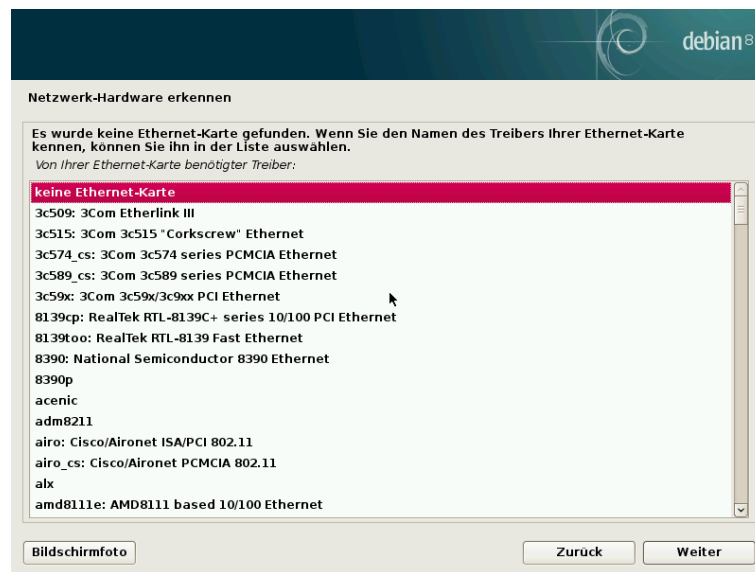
debian 8

Netzwerk-Hardware erkennen

Es wurde keine Ethernet-Karte gefunden. Wenn Sie den Namen des Treibers Ihrer Ethernet-Karte kennen, können Sie ihn in der Liste auswählen.
Von Ihrer Ethernet-Karte benötigter Treiber:

keine Ethernet-Karte
3c509: 3Com Etherlink III
3c515: 3Com 3c515 "Corkscrew" Ethernet
3c574_cs: 3Com 3c574 series PCMCIA Ethernet
3c589_cs: 3Com 3c589 series PCMCIA Ethernet
3c59x: 3Com 3c59x/3c9xx PCI Ethernet
8139cp: RealTek RTL-8139C+ series 10/100 PCI Ethernet
8139too: RealTek RTL-8139 Fast Ethernet
8390: National Semiconductor 8390 Ethernet
8390p
acenic
adm8211
airo: Cisco/Aironet ISA/PCI 802.11
airo_cs: Cisco/Aironet PCMCIA 802.11
alx
amd8111e: AMD8111 based 10/100 Ethernet

Bildschirmfoto
Zurück
Weiter